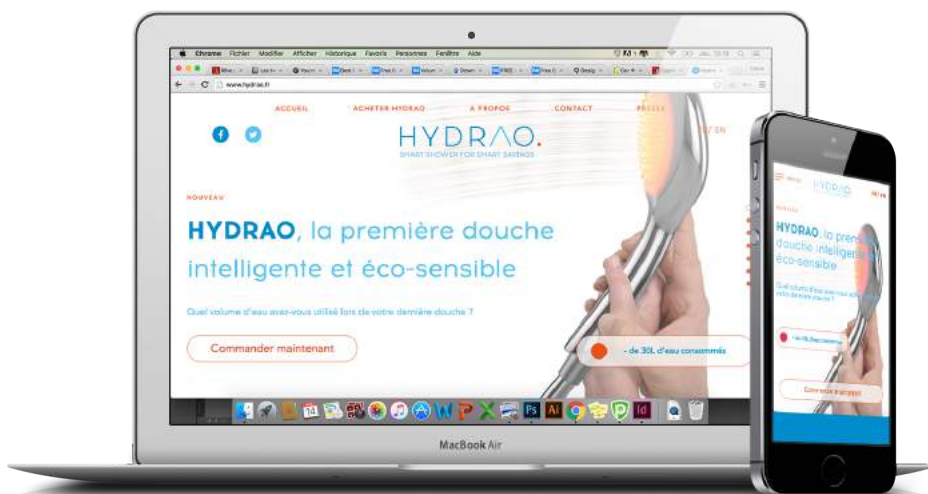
Chrome Fichier Modifier Afficher Historique Favoris Personnes Fenêtre Aide

www.hydrao.fr

ACCUEIL ACHETER HYDRAO A PROPOS CONTACT PRESSE

HYDRAO.
SMART SHOWER FOR SMART SAVINGS

FR / EN

NOUVEAU

HYDRAO, la première douche intelligente et éco-sensible

Quel volume d'eau avez-vous utilisé lors de votre dernière douche ?

Commander maintenant

- de 30L d'eau consommés

MacBook Air

HYDRAO

HYDRAO, la première douche intelligente et éco-sensible

Commander maintenant